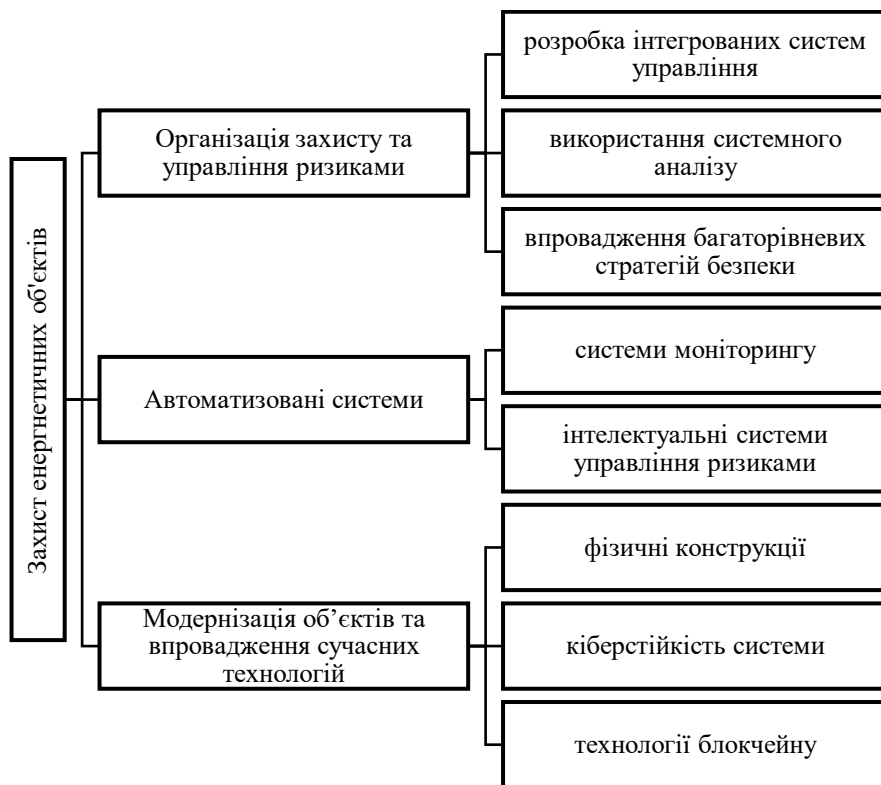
Захист енергетичних об'єктів

Організація захисту та управління ризиками

розробка інтегрованих систем управління

використання системного аналізу

впровадження багаторівневих стратегій безпеки

Автоматизовані системи

системи моніторингу

інтелектуальні системи управління ризиками

Модернізація об’єктів та впровадження сучасних технологій

фізичні конструкції

кіберстійкість системи

технології блокчейну